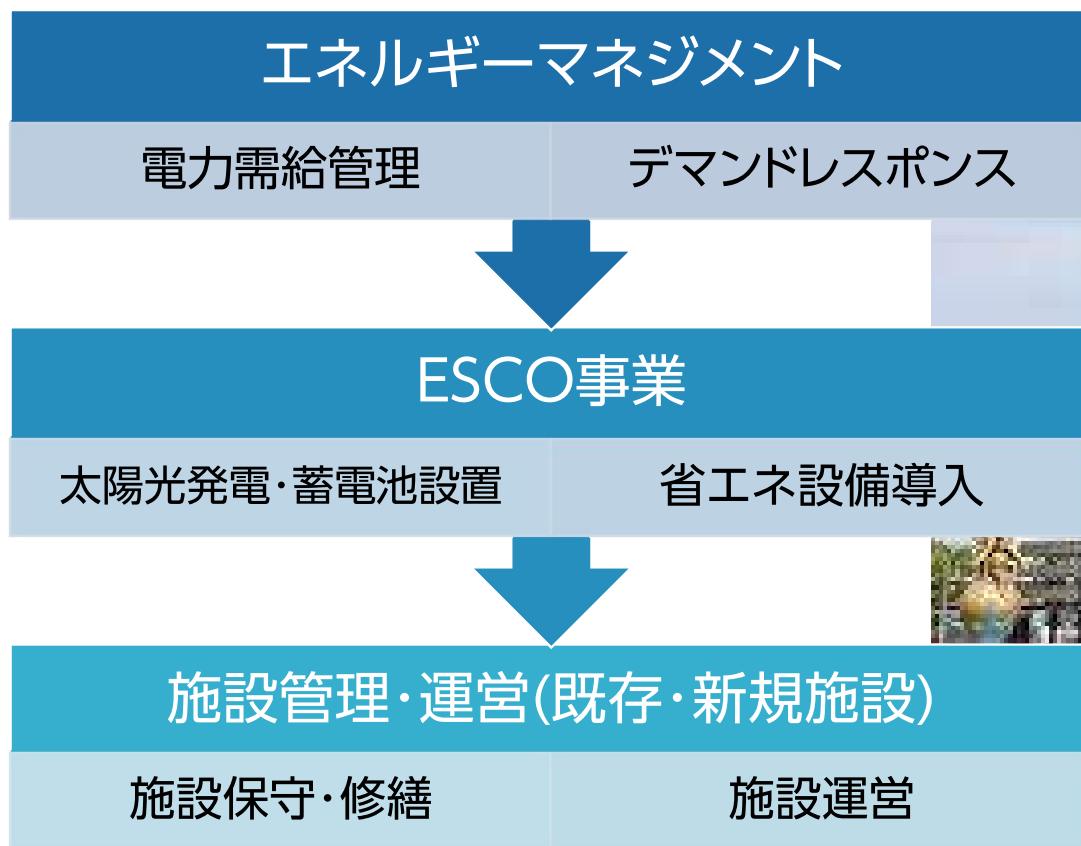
エネルギーマネジメント

| 電力需給管理 | デマンドレスポンス |
|---|---|

ESCO事業

| 太陽光発電・蓄電池設置 | 省エネ設備導入 |
|---|---|

施設管理・運営(既存・新規施設)

| 施設保守・修繕 | 施設運営 |
|---|---|